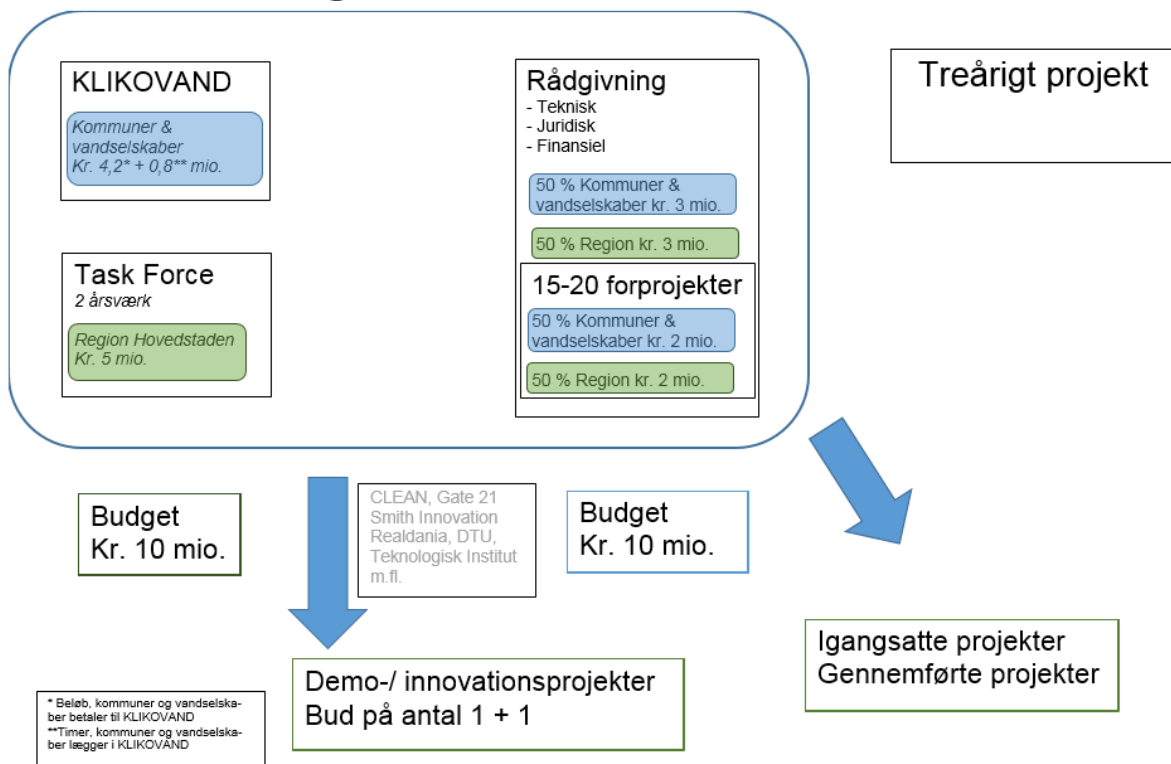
KLIKOVAND

Kommuner & vandselskaber Kr. 4,2* + 0,8** mio.

Task Force
2 årsværk

Region Hovedstaden Kr. 5 mio.

Rådgivning
- Teknisk
- Juridisk
- Finansiel

50 % Kommuner & vandselskaber kr. 3 mio.

50 % Region kr. 3 mio.

15-20 forprojekter

50 % Kommuner & vandselskaber kr. 2 mio.

50 % Region kr. 2 mio.

Treårigt projekt

Budget
Kr. 10 mio.

CLEAN, Gate 21 Smith Innovation Realdania, DTU, Teknologisk Institut m.fl.

Budget
Kr. 10 mio.

Igangsatte projekter
Gennemførte projekter

Demo-/ innovationsprojekter
Bud på antal 1 + 1

* Beløb, kommuner og vandselskaber betaler til KLIKOVAND
**Timer, kommuner og vandselskaber lægger i KLIKOVAND